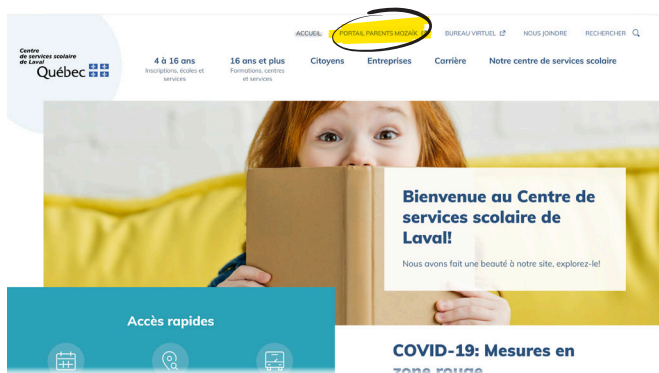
ACCUEIL PORTAIL PARENTS MOZAÏK BUREAU VIRTUEL NOUS JOINDRE RECHERCHER

Centre de services scolaire de Laval Québec

4 à 16 ans
Inscriptions, écoles et services

16 ans et plus
Formations, centres et services

Citoyens

Entreprises

Carrière

Notre centre de services scolaire

Bienvenue au Centre de services scolaire de Laval!

Nous avons fait une beauté à notre site, explorez-le!

Accès rapides

COVID-19: Mesures en zone rouge